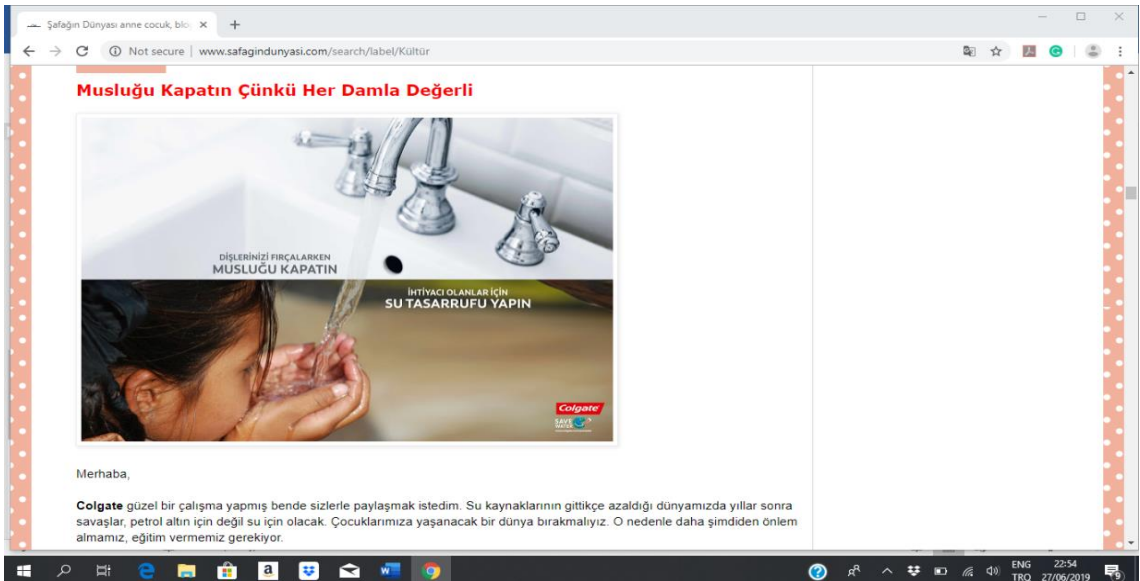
Şafağın Dünyası anne cocuk, blo ×

Not secure | www.safagindunyasi.com/search/label/Kültür

Musluğu Kapatın Çünkü Her Damla Değerli

DİŞLERİNİZİ FIRÇALARKEN
MUSLUĞU KAPATIN

İHTİYACI OLANLAR İÇİN
SU TASARRUFU YAPIN

Colgate
SAVE WATER

Merhaba,

Colgate güzel bir çalışma yapmış bende sizlerle paylaşmak istedim. Su kaynaklarının gittikçe azaldığı dünyamızda yıllar sonra savaşlar, petrol altın için değil su için olacak. Çocuklarımıza yaşanacak bir dünya bırakmalıyız. O nedenle daha şimdiden önlem almamız, eğitim vermemiz gerekiyor.

ENG TRQ 22:54 27/06/2019